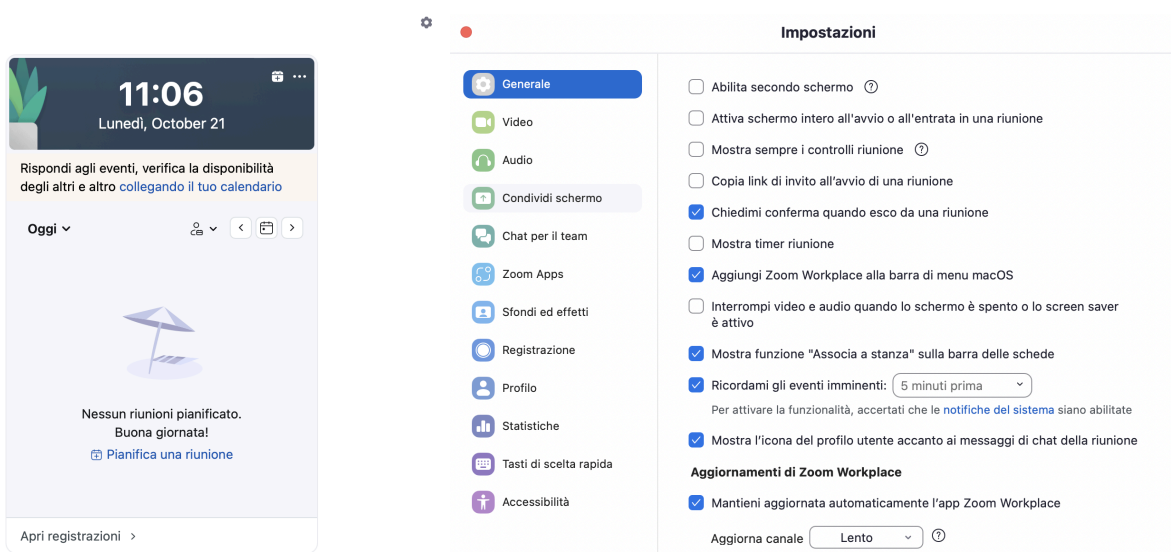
11:06
Lunedì, October 21

Rispondi agli eventi, verifica la disponibilità degli altri e altro collegando il tuo calendario

Oggi

Nessun riunioni pianificato.
Buona giornata!
Pianifica una riunione

Apri registrazioni >

Impostazioni

Generale
Video
Audio
Condividi schermo
Chat per il team
Zoom Apps
Sfondi ed effetti
Registrazione
Profilo
Statistiche
Tasti di scelta rapida
Accessibilità

Abilita secondo schermo
Attiva schermo intero all'avvio o all'entrata in una riunione
Mostra sempre i controlli riunione
Copia link di invito all'avvio di una riunione
Chiedimi conferma quando esco da una riunione
Mostra timer riunione
Aggiungi Zoom Workplace alla barra di menu macOS
Interrompi video e audio quando lo schermo è spento o lo screen saver è attivo
Mostra funzione "Associa a stanza" sulla barra delle schede
Ricordami gli eventi imminenti: 5 minuti prima
Per attivare la funzionalità, accertati che le notifiche del sistema siano abilitate
Mostra l'icona del profilo utente accanto ai messaggi di chat della riunione
Aggiornamenti di Zoom Workplace
Mantieni aggiornata automaticamente l'app Zoom Workplace
Aggiorna canale Lento